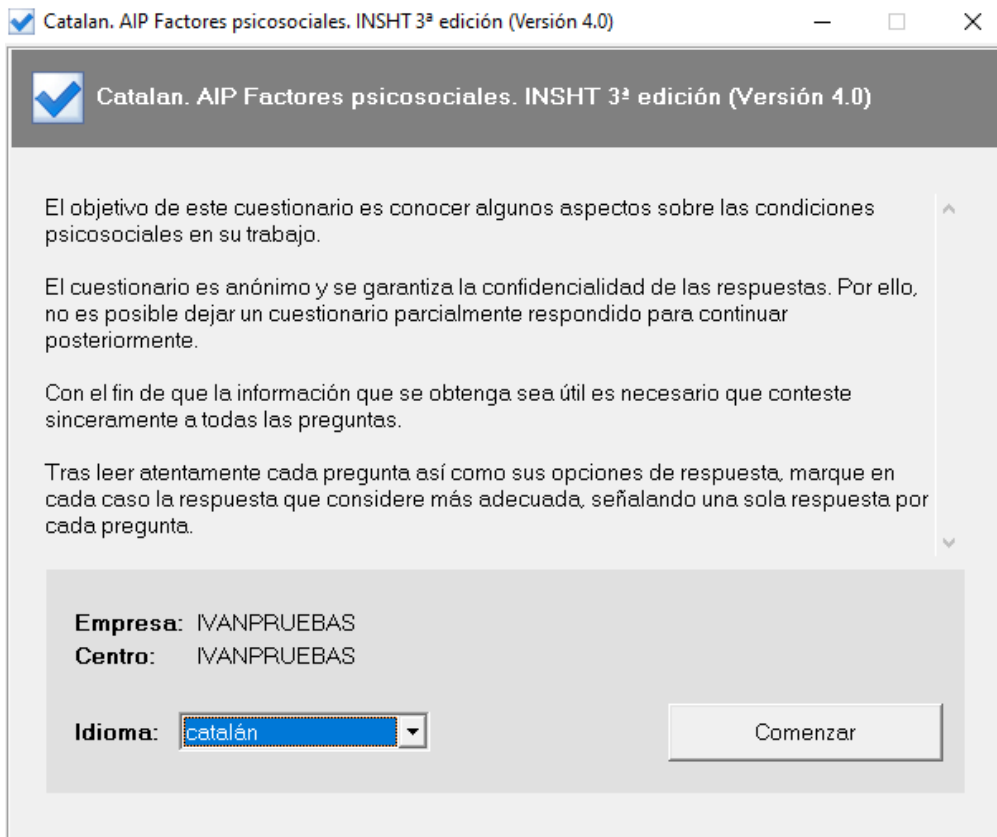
Catalan. AIP Factores psicosociales. INSHT 3ª edición (Versión 4.0)

Catalan. AIP Factores psicosociales. INSHT 3ª edición (Versión 4.0)

El objetivo de este cuestionario es conocer algunos aspectos sobre las condiciones psicosociales en su trabajo.

El cuestionario es anónimo y se garantiza la confidencialidad de las respuestas. Por ello, no es posible dejar un cuestionario parcialmente respondido para continuar posteriormente.

Con el fin de que la información que se obtenga sea útil es necesario que conteste sinceramente a todas las preguntas.

Tras leer atentamente cada pregunta así como sus opciones de respuesta, marque en cada caso la respuesta que considere más adecuada, señalando una sola respuesta por cada pregunta.

Empresa: IVANPRUEBAS
Centro: IVANPRUEBAS

Idioma: catalán

Comenzar